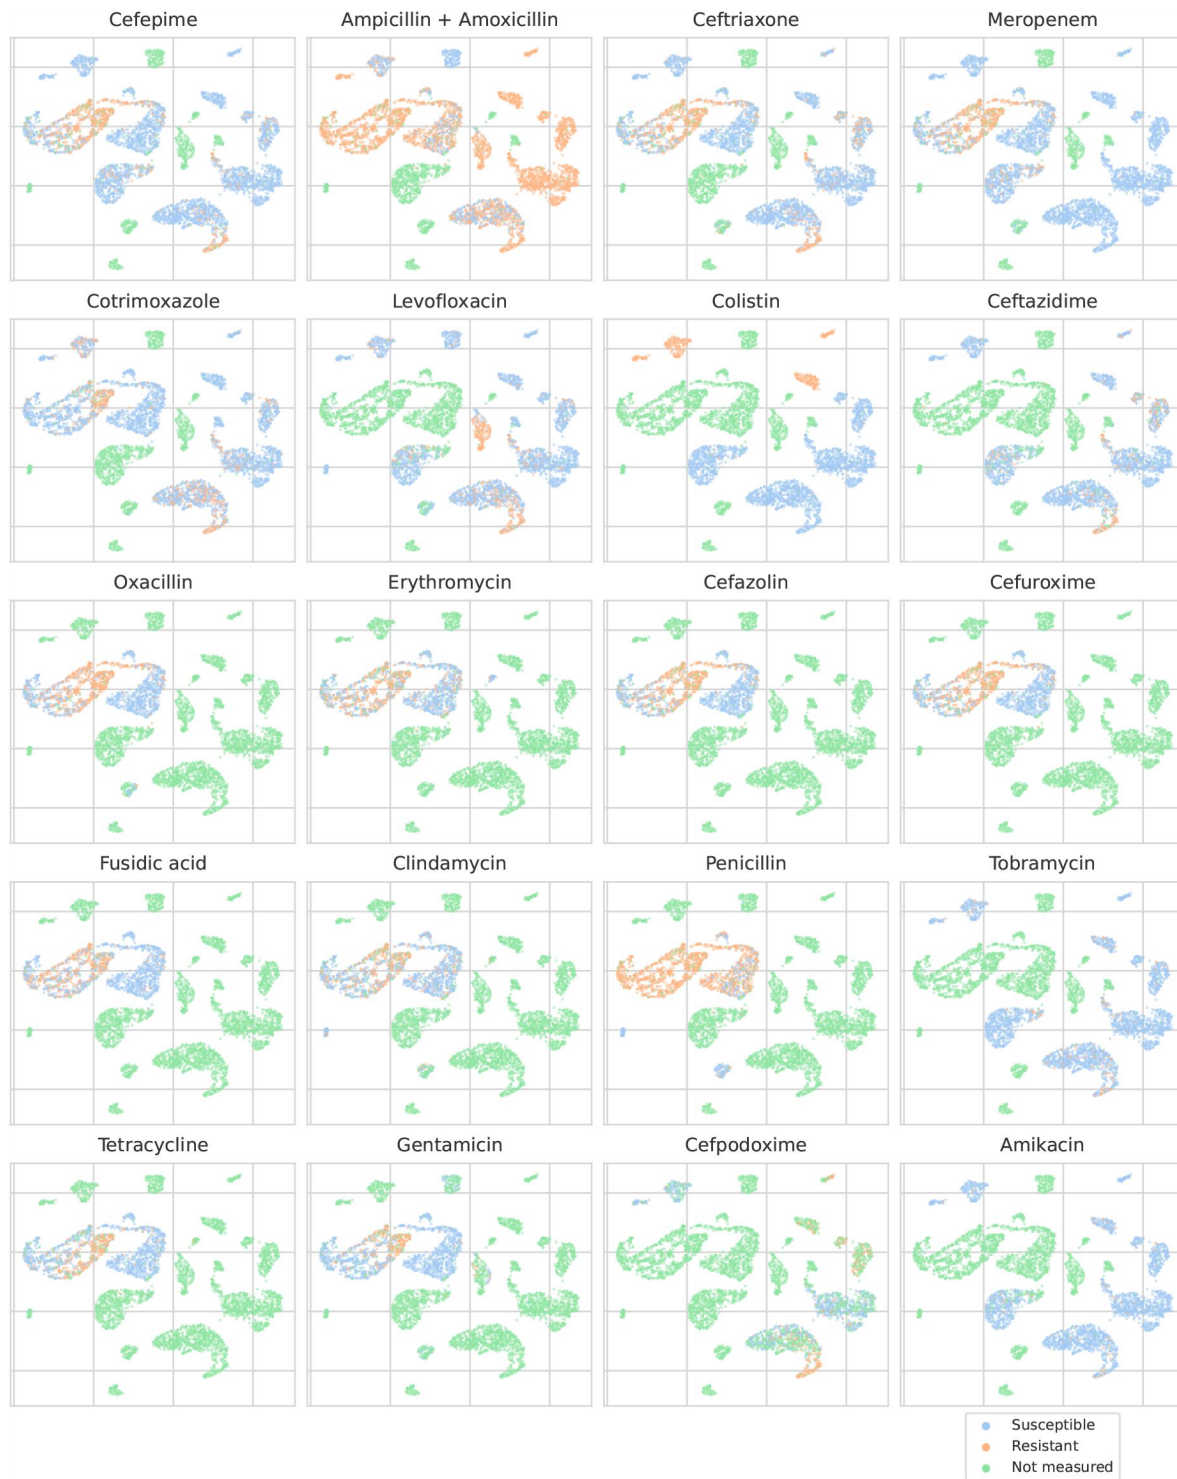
Cefepime

Ampicillin + Amoxicillin

Ceftriaxone

Meropenem

Cotrimoxazole

Levofloxacin

Colistin

Ceftazidime

Oxacillin

Erythromycin

Cefazolin

Cefuroxime

Fusidic acid

Clindamycin

Penicillin

Tobramycin

Tetracycline

Gentamicin

Cefpodoxime

Amikacin

Susceptible
Resistant
Not measured